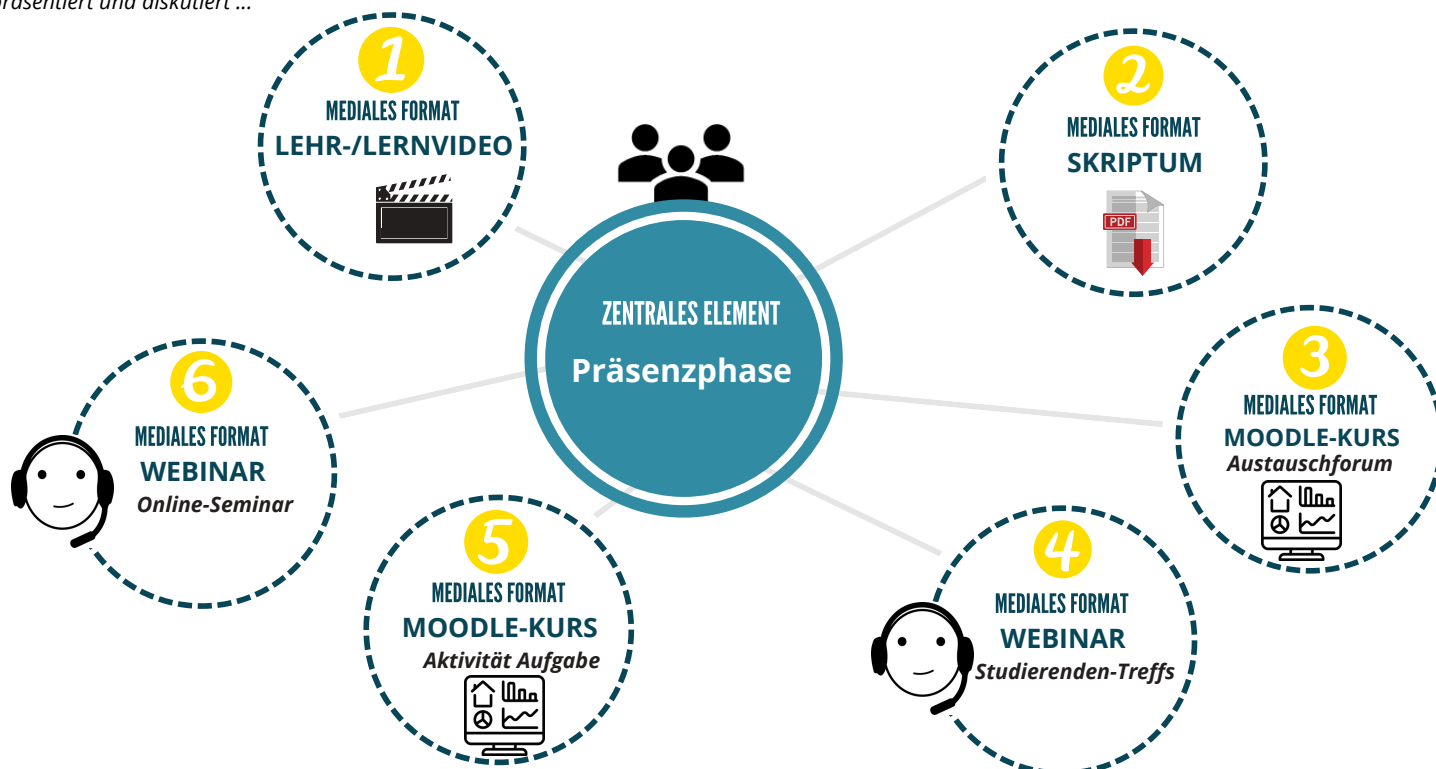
räsentiert und diskutiert ...

1
MEDIALES FORMAT
LEHR-/LERNVIDEO

2
MEDIALES FORMAT
SKRIPTUM
PDF

ZENTRALES ELEMENT
Präsenzphase

6
MEDIALES FORMAT
WEBINAR
Online-Seminar

3
MEDIALES FORMAT
MOODLE-KURS
Austauschforum

5
MEDIALES FORMAT
MOODLE-KURS
Aktivität Aufgabe

4
MEDIALES FORMAT
WEBINAR
Studierenden-Treffs